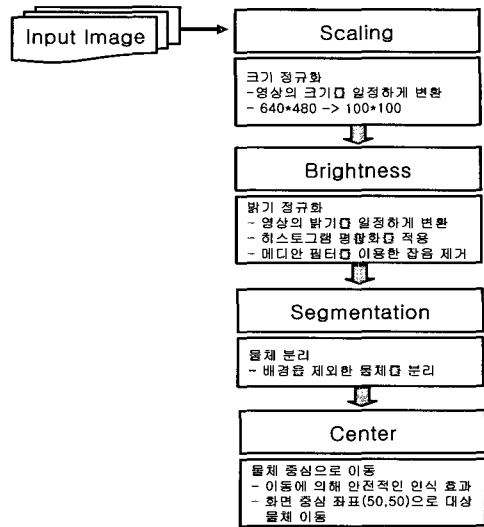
Input Image

Scaling

크기 정규화
-영상의 크기□ 일정하게 변환
- 640*480 -> 100*100

Brightness

밝기 정규화
- 영상의 밝기□ 일정하게 변환
- 히스토그램 평활화□ 적용
- 메디안 필터□ 이용한 잡음 제거

Segmentation

물체 분리
- 배경을 제외한 물체□ 분리

Center

물체 중심으로 이동
- 이동에 의해 안전적인 인식 효과
- 화면 중심 좌표(50,50)으로 대상 물체 이동